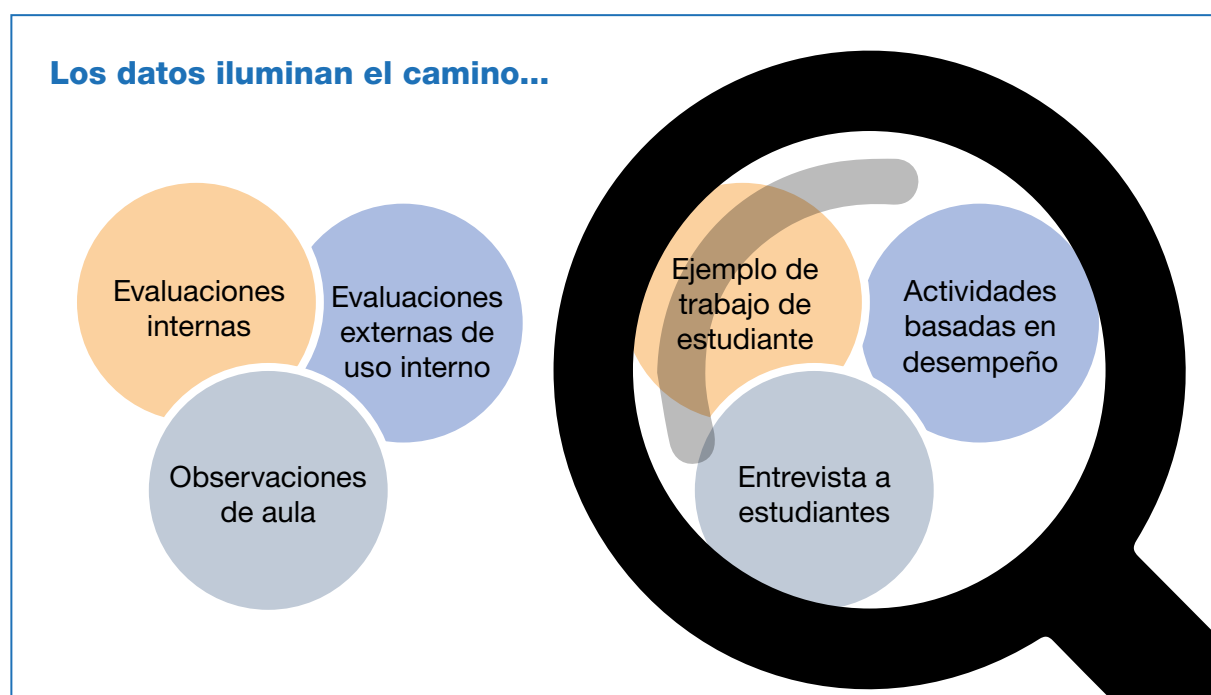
Los datos iluminan el camino...

Evaluaciones internas

Evaluaciones externas de uso interno

Observaciones de aula

Ejemplo de trabajo de estudiante

Actividades basadas en desempeño

Entrevista a estudiantes